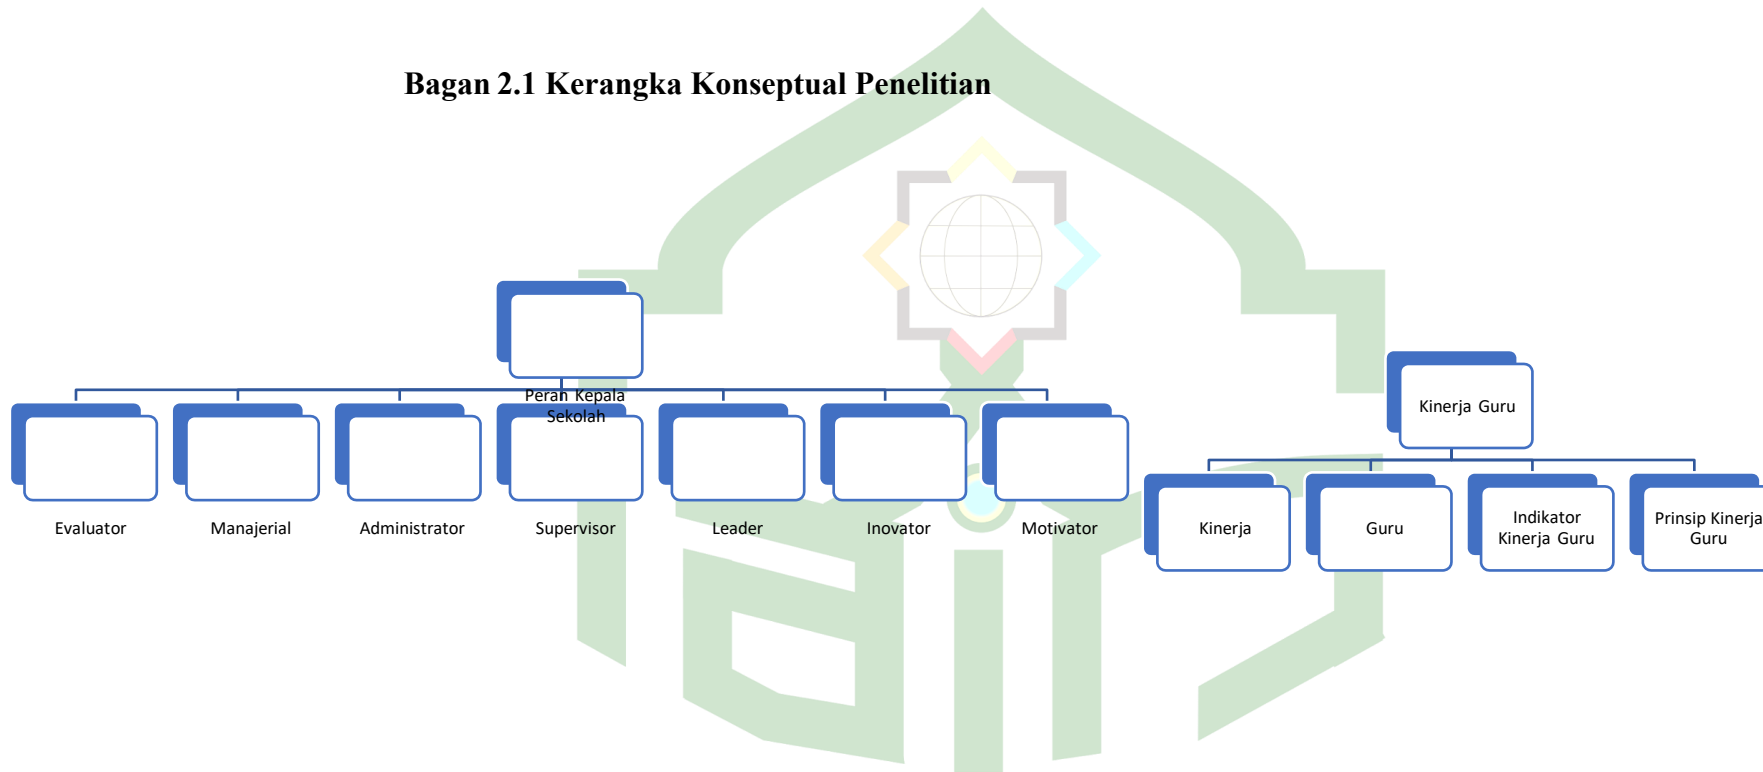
Bagan 2.1 Kerangka Konseptual Penelitian

Peran Kepala Sekolah

Evaluator

Manajerial

Administrator

Supervisor

Leader

Inovator

Motivator

Kinerja Guru

Kinerja

Guru

Indikator Kinerja Guru

Prinsip Kinerja Guru